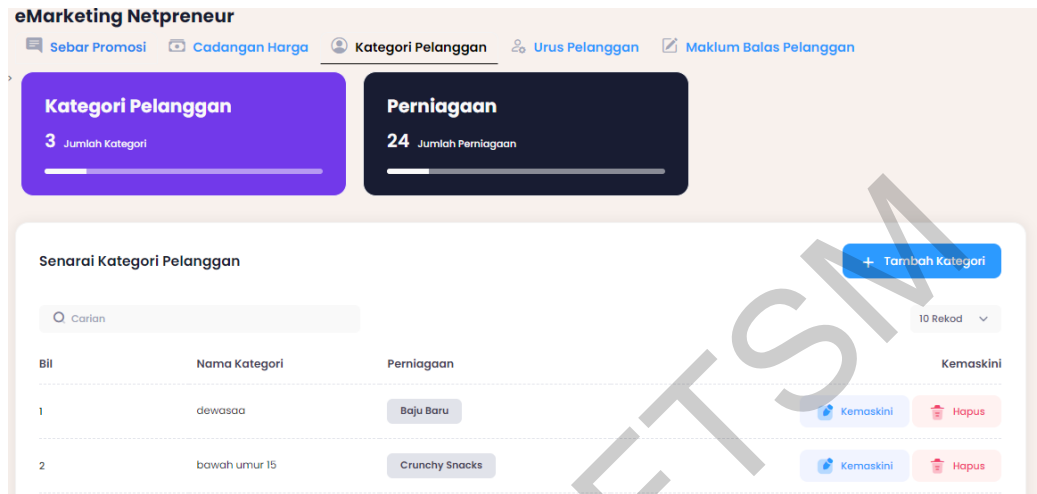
eMarketing Netpreneur

Sebar Promosi
Cadangan Harga
Kategori Pelanggan
Urus Pelanggan
Maklum Balas Pelanggan

Kategori Pelanggan
3 Jumlah Kategori

Perniagaan
24 Jumlah Perniagaan

Senarai Kategori Pelanggan

+ Tambah Kategori

Carian

10 Rekod

| Bil | Nama Kategori | Perniagaan | Kemaskini |
|---|---|---|---|
| 1 | dewasaa | Baju Baru | Kemaskini Hapus |
| 2 | bawah umur 15 | Crunchy Snacks | Kemaskini Hapus |

ETSM